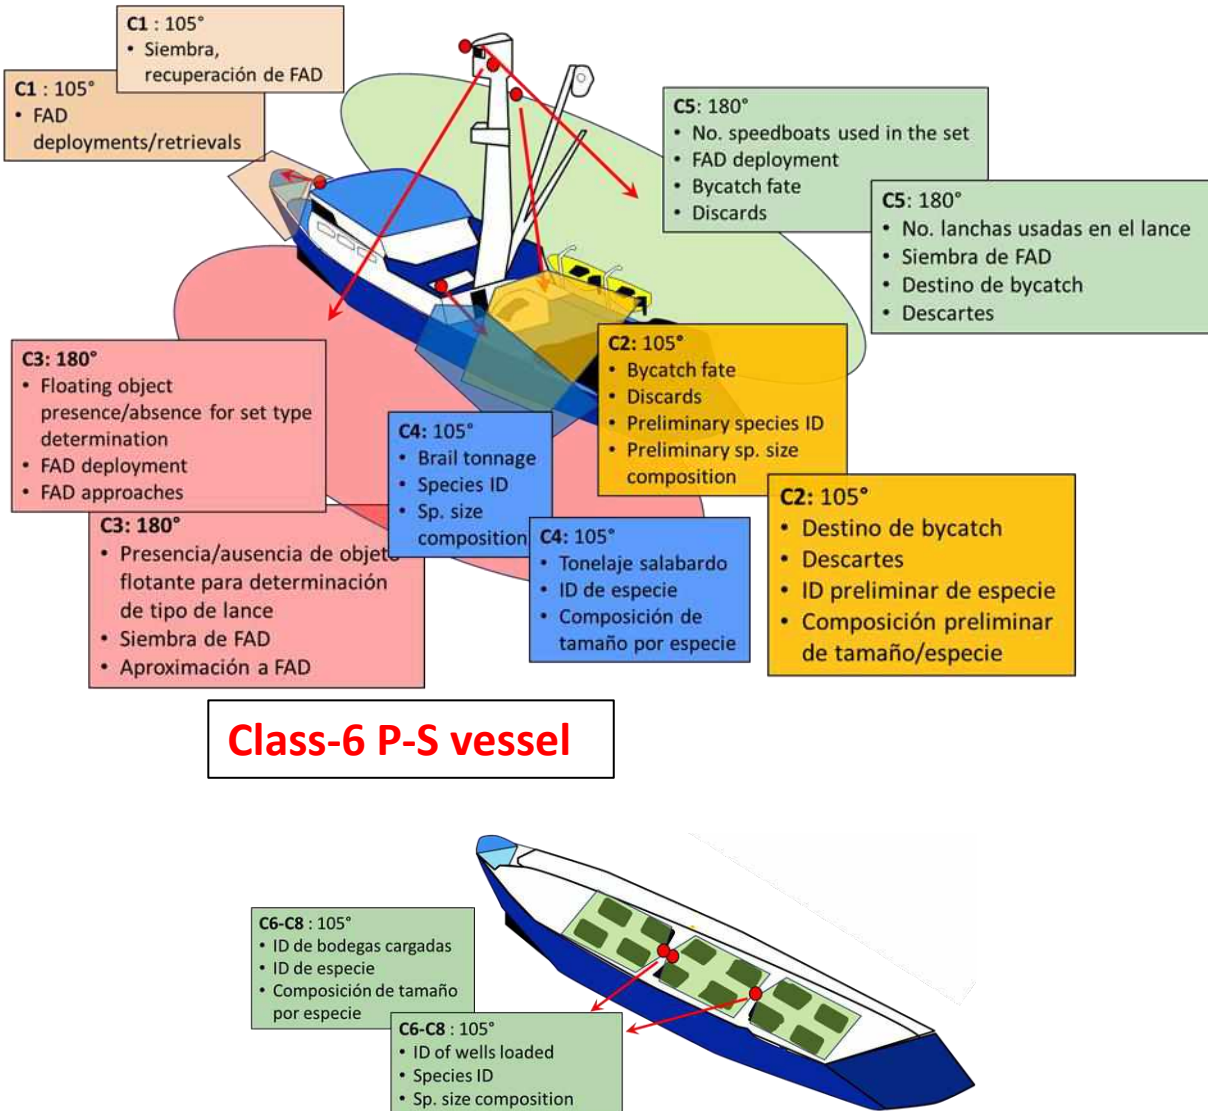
C1 : 105°
• Siembra, recuperación de FAD

C1 : 105°
• FAD deployments/retrievals

C5: 180°
• No. speedboats used in the set
• FAD deployment
• Bycatch fate
• Discards

C5: 180°
• No. lanchas usadas en el lance
• Siembra de FAD
• Destino de bycatch
• Descartes

C2: 105°
• Bycatch fate
• Discards
• Preliminary species ID
• Preliminary sp. size composition

C3: 180°
• Floating object presence/absence for set type determination
• FAD deployment
• FAD approaches

C4: 105°
• Brail tonnage
• Species ID
• Sp. size composition

C2: 105°
• Destino de bycatch
• Descartes
• ID preliminar de especie
• Composición preliminar de tamaño/especie

C3: 180°
• Presencia/ausencia de objeto flotante para determinación de tipo de lance
• Siembra de FAD
• Aproximación a FAD

C4: 105°
• Tonelaje salabardo
• ID de especie
• Composición de tamaño por especie

Class-6 P-S vessel

C6-C8 : 105°
• ID de bodegas cargadas
• ID de especie
• Composición de tamaño por especie

C6-C8 : 105°
• ID of wells loaded
• Species ID
• Sp. size composition